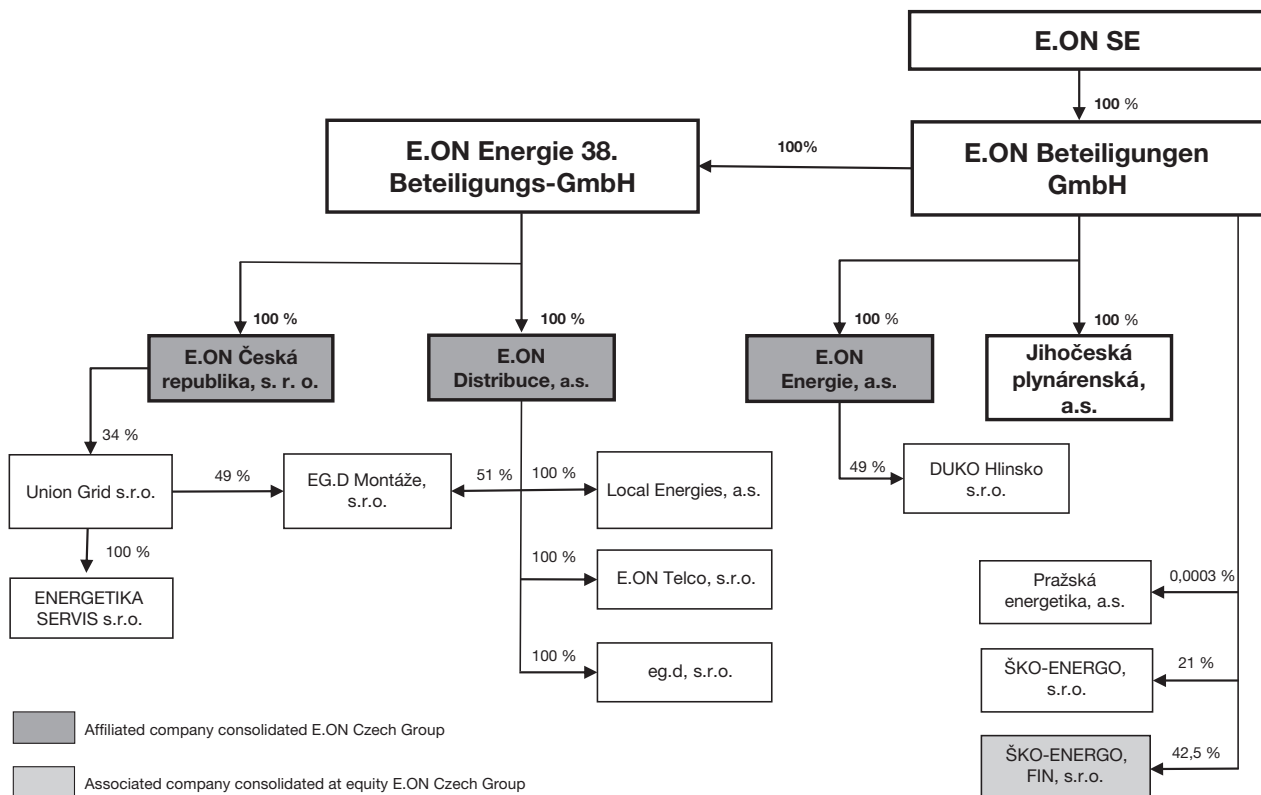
E.ON SE

100 %

100%

E.ON Energie 38. Beteiligungs-GmbH

E.ON Beteiligungen GmbH

100 %

100 %

100 %

100 %

E.ON Česká republika, s. r. o.

E.ON Distribuce, a.s.

E.ON Energie, a.s.

Jihočeská plynárenská, a.s.

34 %

Union Grid s.r.o.

49 %

EG.D Montáže, s.r.o.

51 %

100 %

Local Energies, a.s.

49 %

DUKO Hlinsko s.r.o.

100 %

ENERGETIKA SERVIS s.r.o.

100 %

E.ON Telco, s.r.o.

Pražská energetika, a.s.

0,0003 %

100 %

eg.d, s.r.o.

ŠKO-ENERGO, s.r.o.

21 %

Affiliated company consolidated E.ON Czech Group

Associated company consolidated at equity E.ON Czech Group

42,5 %

ŠKO-ENERGO, FIN, s.r.o.